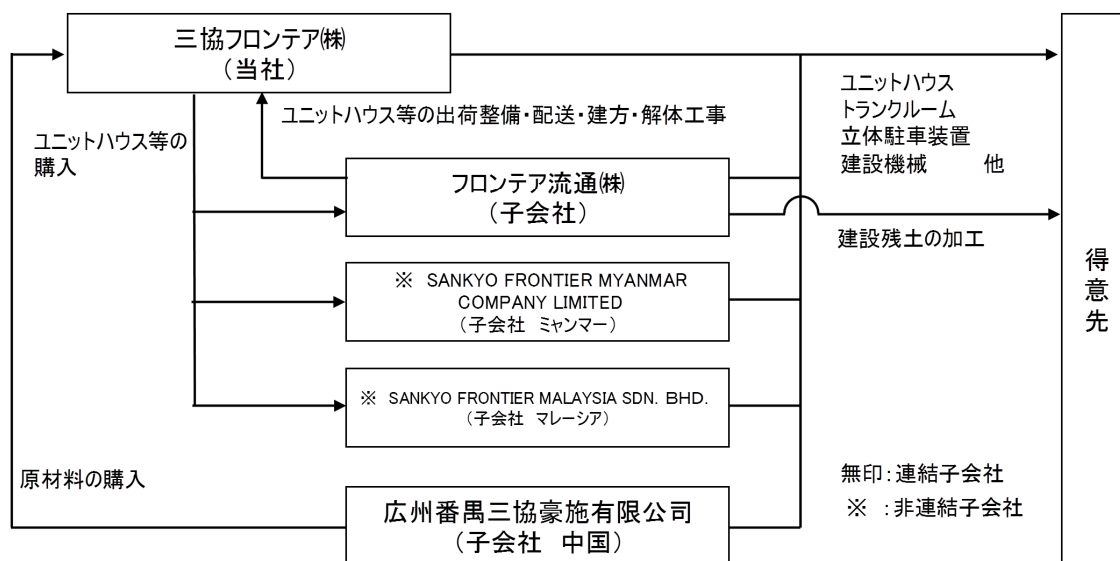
三協フロンテア㈱
（当社）

ユニットハウス等の出荷整備・配送・建方・解体工事

ユニットハウス等の購入

ユニットハウス
トランクルーム
立体駐車装置
建設機械　　他

フロンテア流通㈱
（子会社）

建設残土の加工

※ SANKYO FRONTIER MYANMAR COMPANY LIMITED
（子会社 ミャンマー）

得意先

※ SANKYO FRONTIER MALAYSIA SDN. BHD.
（子会社 マレーシア）

原材料の購入

無印：連結子会社
※ ：非連結子会社

広州番禺三協豪施有限公司
（子会社 中国）